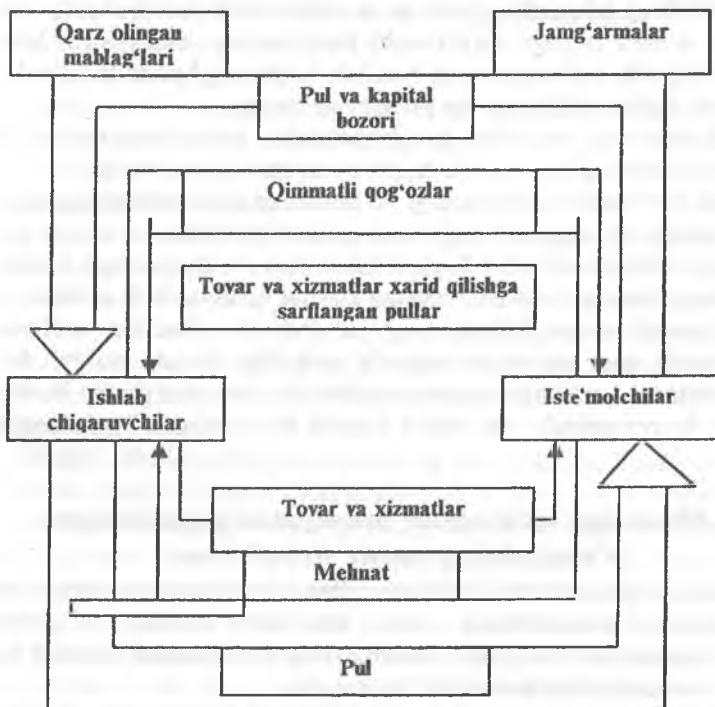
Qarz olingan mablag‘lari

Jamg‘armalar

Pul va kapital bozori

Qimmatli qog‘ozlar

Tovar va xizmatlar xarid qilishga sarflangan pullar

Ishlab chiqaruvchilar

Iste'molchilar

Tovar va xizmatlar

Mehnat

Pul